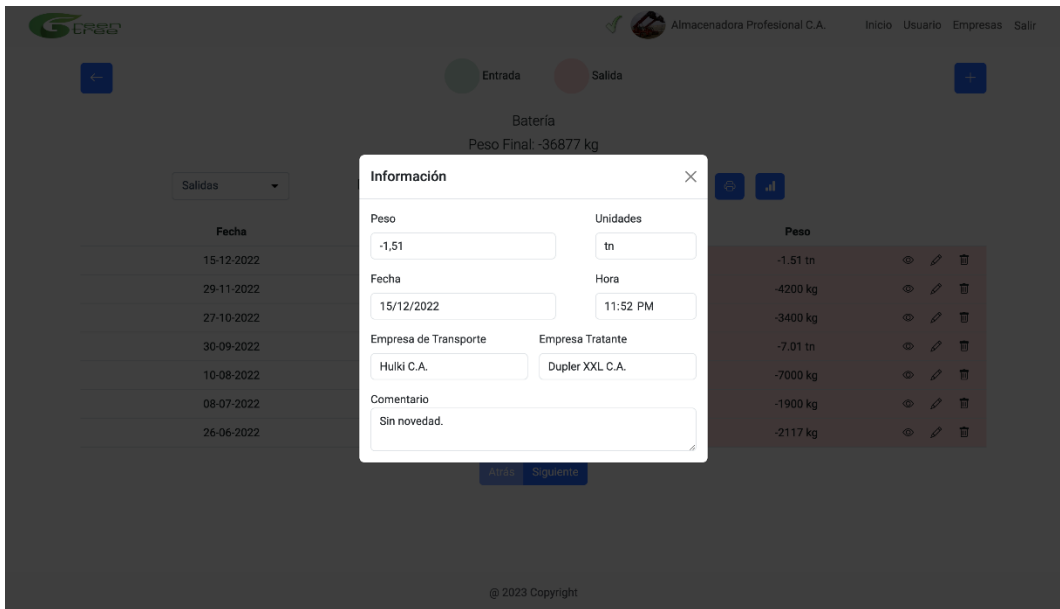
Green Tree

Almacenadora Profesional C.A.

Inicio Usuario Empresas Salir

←

Entrada Salida

+

Batería

Peso Final: -36877 kg

Salidas

| Fecha | Peso |
|---|---|
| 15-12-2022 | -1.51 tn |
| 29-11-2022 | -4200 kg |
| 27-10-2022 | -3400 kg |
| 30-09-2022 | -7.01 tn |
| 10-08-2022 | -7000 kg |
| 08-07-2022 | -1900 kg |
| 26-06-2022 | -2117 kg |

Atrás Siguiente

Información

×

Peso
-1,51

Unidades
tn

Fecha
15/12/2022

Hora
11:52 PM

Empresa de Transporte
Hulki C.A.

Empresa Tratante
Dupler XXL C.A.

Comentario
Sin novedad.

@ 2023 Copyright